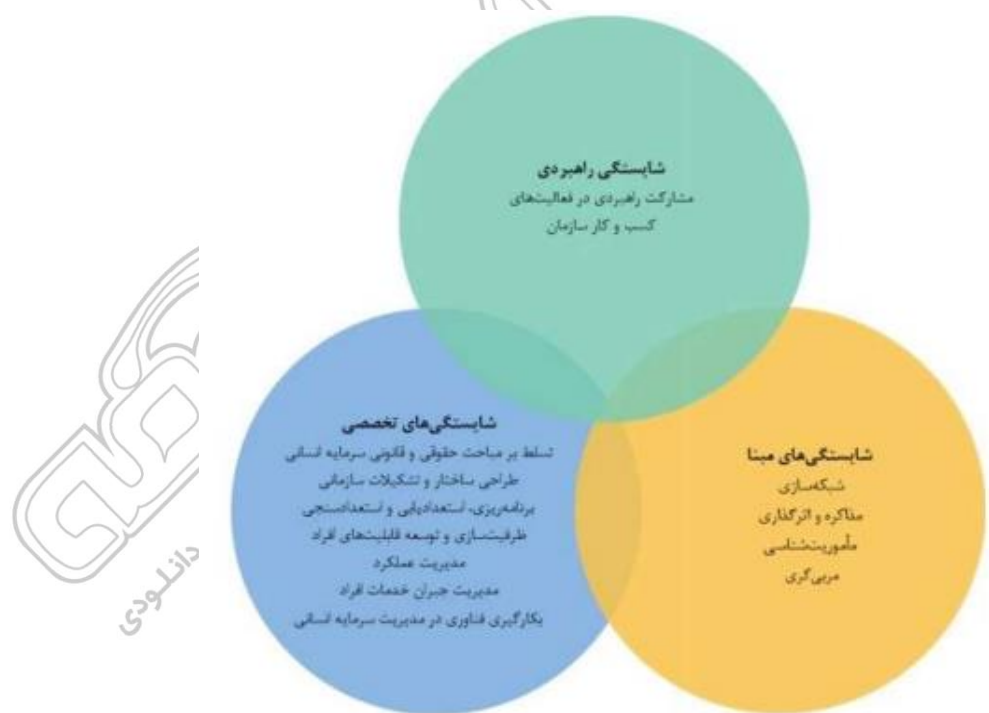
شایستگی راهبردی
مشارکت راهبردی در فعالیت‌های کسب و کار سازمان

شایستگی‌های تخصصی
تسلط بر مباحث حقوقی و قانونی سرمایه انسانی
طراحی ساختار و تشکیلات سازمانی
برنامه‌ریزی، استعدادیابی و استعدادسنجی
ظرفیت‌سازی و توسعه قابلیت‌های افراد
مدیریت عملکرد
مدیریت جبران خدمات افراد
بکارگیری فناوری در مدیریت سرمایه انسانی

شایستگی‌های مبنا
شبکه‌سازی
مذاکره و اثرگذاری
مأموریت‌شناسی
مربی‌گری

دانلودی